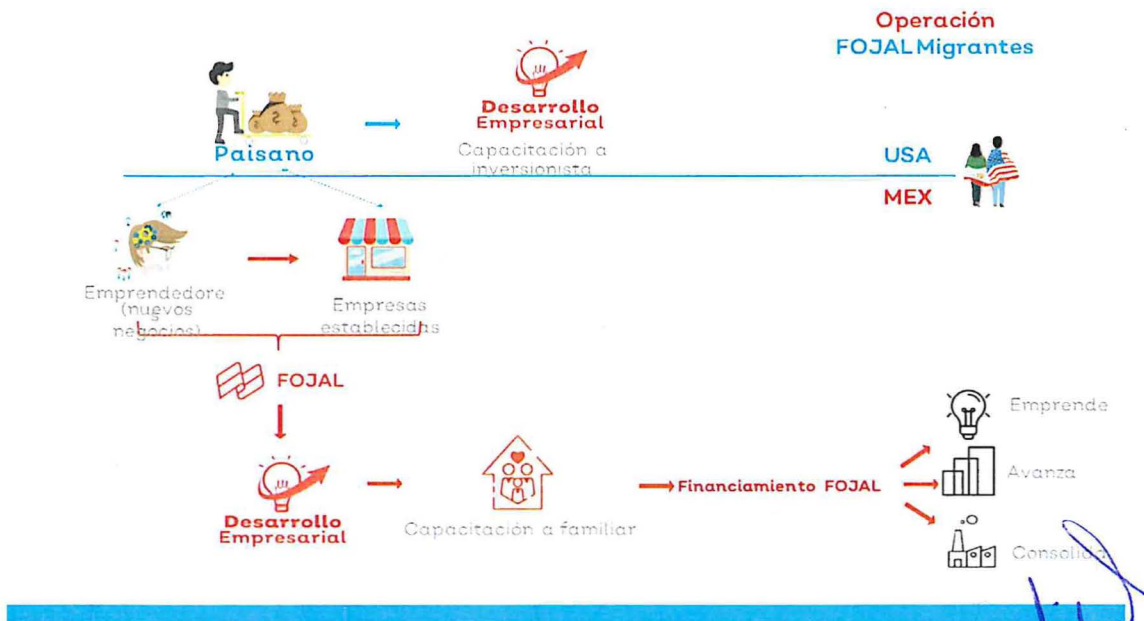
Operación
FOJAL Migrantes

Paisano

Desarrollo Empresarial

Capacitación a inversionista

USA

MEX

Emprendedore (nuevos negocios)

Empresas establecidas

FOJAL

Desarrollo Empresarial

Capacitación a familiar

Financiamiento FOJAL

Emprende

Avanza

Consolid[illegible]